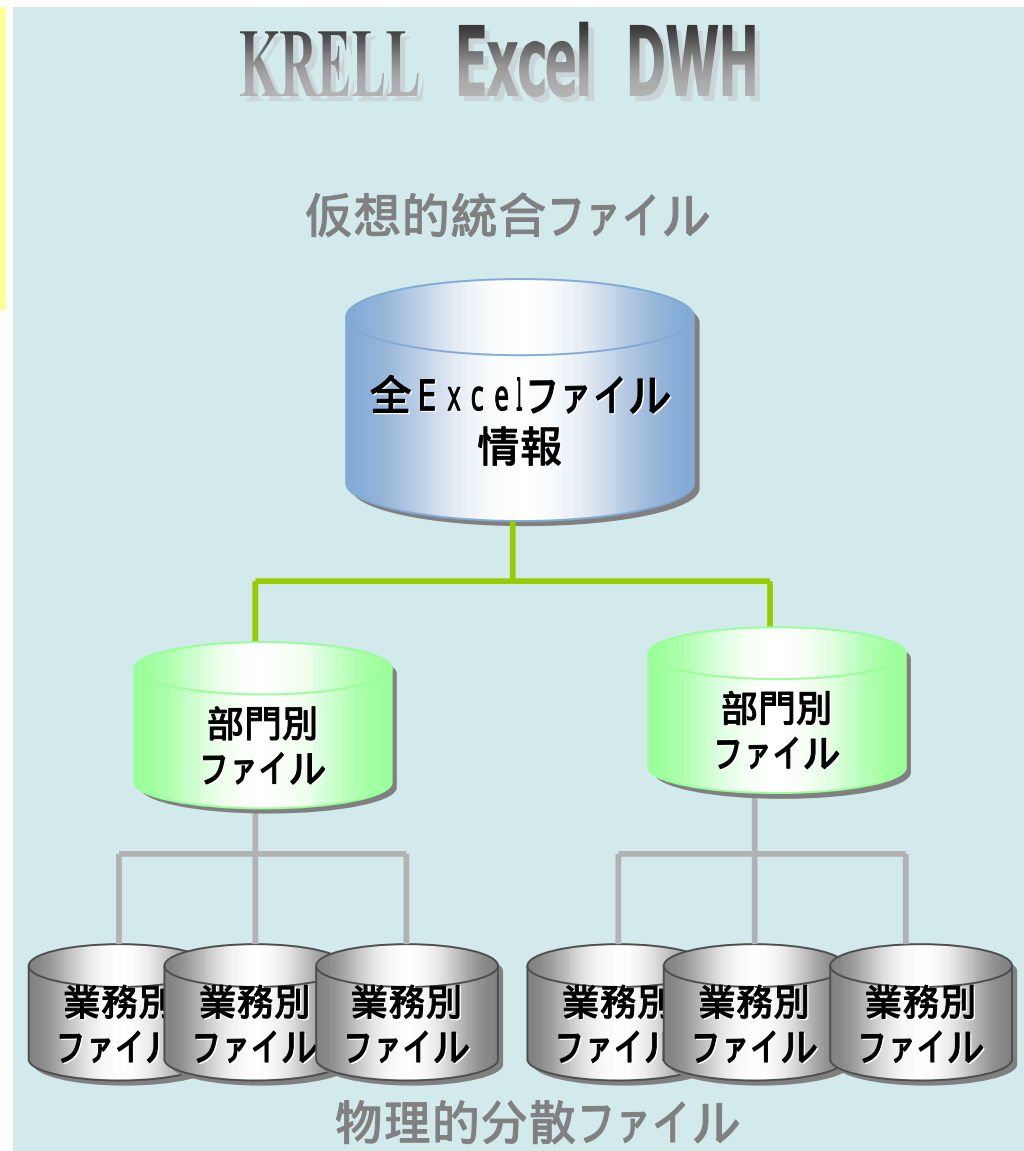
KRELL Excel DWH

仮想的統合ファイル

全Excelファイル情報

部門別ファイル

部門別ファイル

業務別ファイル

業務別ファイル

業務別ファイル

業務別ファイル

業務別ファイル

業務別ファイル

物理的分散ファイル